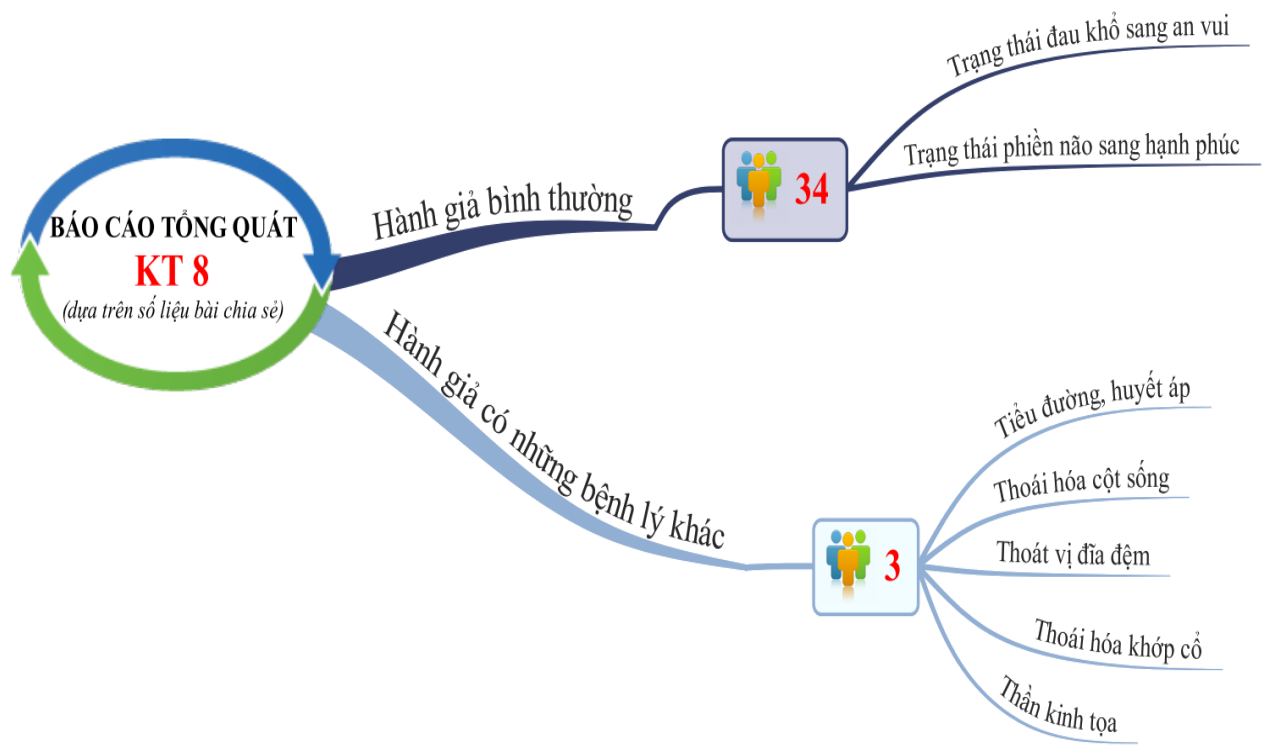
BÁO CÁO TỔNG QUÁT
KT 8
(dựa trên số liệu bài chia sẻ)

Hành giả bình thường

34

Trạng thái đau khổ sang an vui

Trạng thái phiền não sang hạnh phúc

Hành giả có những bệnh lý khác

3

Tiểu đường, huyết áp

Thoái hóa cột sống

Thoát vị đĩa đệm

Thoái hóa khớp cổ

Thần kinh tọa